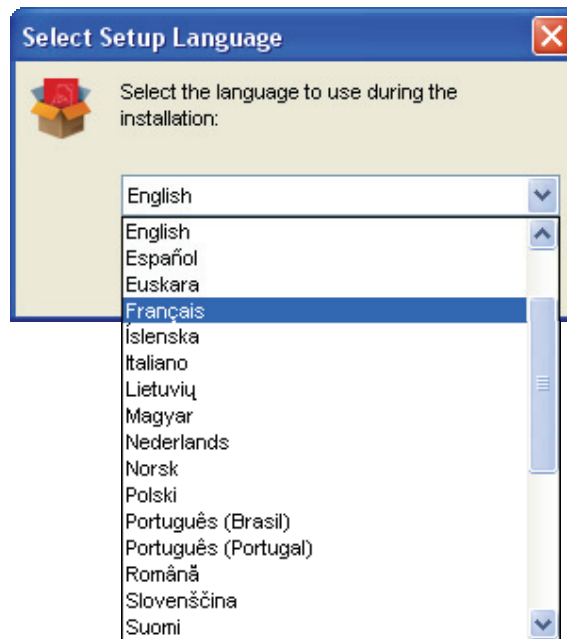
Select Setup Language

Select the language to use during the installation:

English

English
Español
Euskara
Français
Íslenska
Italiano
Lietuvių
Magyar
Nederlands
Norsk
Polski
Português (Brasil)
Português (Portugal)
Română
Slovenščina
Suomi